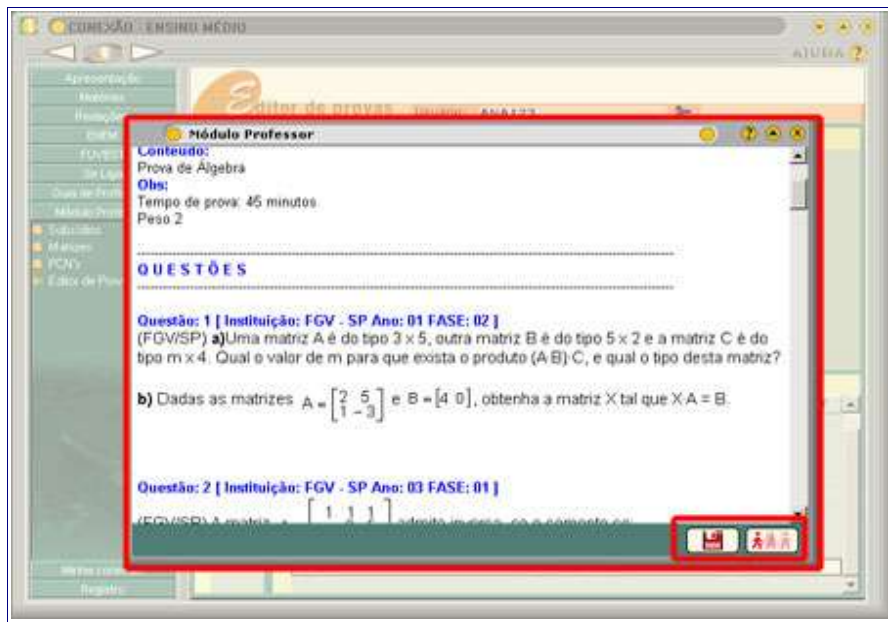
CONEXÃO : ENSINO MÉDIO

AJUDA ?

Apresentação
Histórias
Redação
ENEM
FUVEST
De Liga
Guia de Profissões
Módulo Professor
Subsídios
Matrizes
PCN's
Editor de Provas

Editor de provas Usuário: ANA123

Módulo Professor

Conteúdo:
Prova de Álgebra
Obs:
Tempo de prova: 45 minutos
Peso 2

QUESTÕES

Questão: 1 [ Instituição: FGV - SP Ano: 01 FASE: 02 ]
(FGV/SP) a)Uma matriz A é do tipo $3 \times 5$, outra matriz B é do tipo $5 \times 2$ e a matriz C é do tipo $m \times 4$. Qual o valor de m para que exista o produto $(A \cdot B) \cdot C$, e qual o tipo desta matriz?

b) Dadas as matrizes $A = \begin{bmatrix} 2 & 5 \\ 1 & -3 \end{bmatrix}$ e $B = \begin{bmatrix} 4 & 0 \end{bmatrix}$, obtenha a matriz X tal que $X \cdot A = B$.

Questão: 2 [ Instituição: FGV - SP Ano: 03 FASE: 01 ]
(FGV/SP) A matriz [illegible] admite inversa, se e somente se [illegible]

Registro